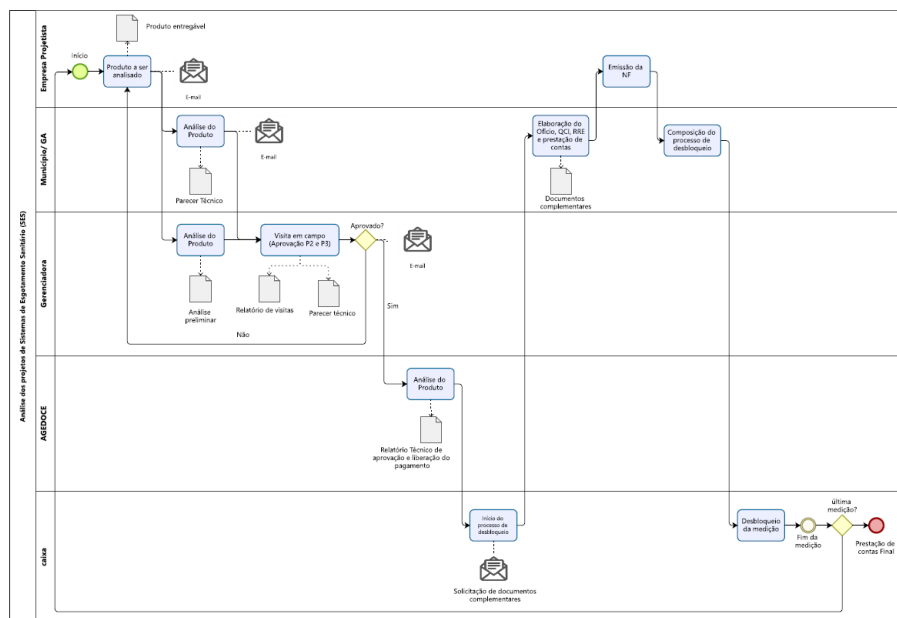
Análise dos projetos de Sistemas de Esgotamento Sanitário (SES)

Empresa Projetista

Produto entregável

Início

Produto a ser analisado

E-mail

Emissão da NF

Município/ GA

Análise do Produto

E-mail

Parecer Técnico

Elaboração do Ofício, QCI, RRE e prestação de contas

Documentos complementares

Composição do processo de desbloqueio

Gerenciadora

Análise do Produto

Visita em campo (Aprovação P2 e P3)

Aprovado?

E-mail

Análise preliminar

Relatório de visitas

Parecer técnico

Sim

Não

AGEDOCE

Análise do Produto

Relatório Técnico de aprovação e liberação do pagamento

caixa

Início do processo de desbloqueio

Solicitação de documentos complementares

Desbloqueio da medição

Fim da medição

última medição?

Prestação de contas Final